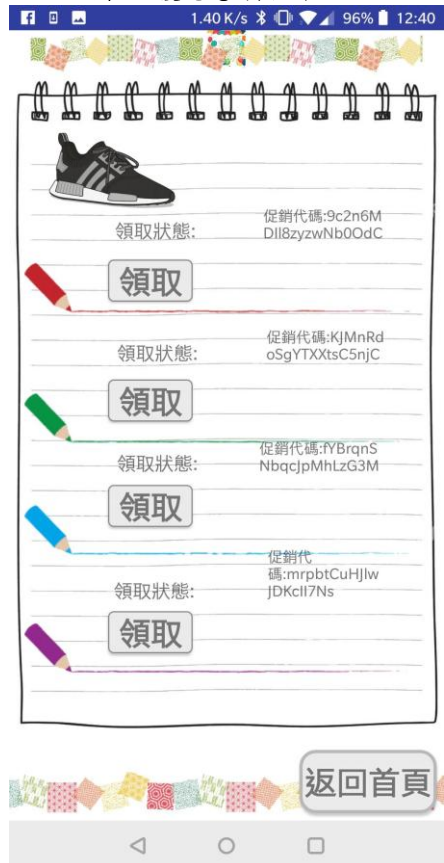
1.40 K/s 96% 12:40

領取狀態:

促銷代碼:9c2n6M Dll8zyzwNb0OdC

領取

領取狀態:

促銷代碼:KJMnRd oSgYTXXtsC5njC

領取

領取狀態:

促銷代碼:fYBrqnS NbqcJpMhLzG3M

領取

領取狀態:

促銷代碼:mrpbtCuHJlw jDKcIl7Ns

領取

返回首頁